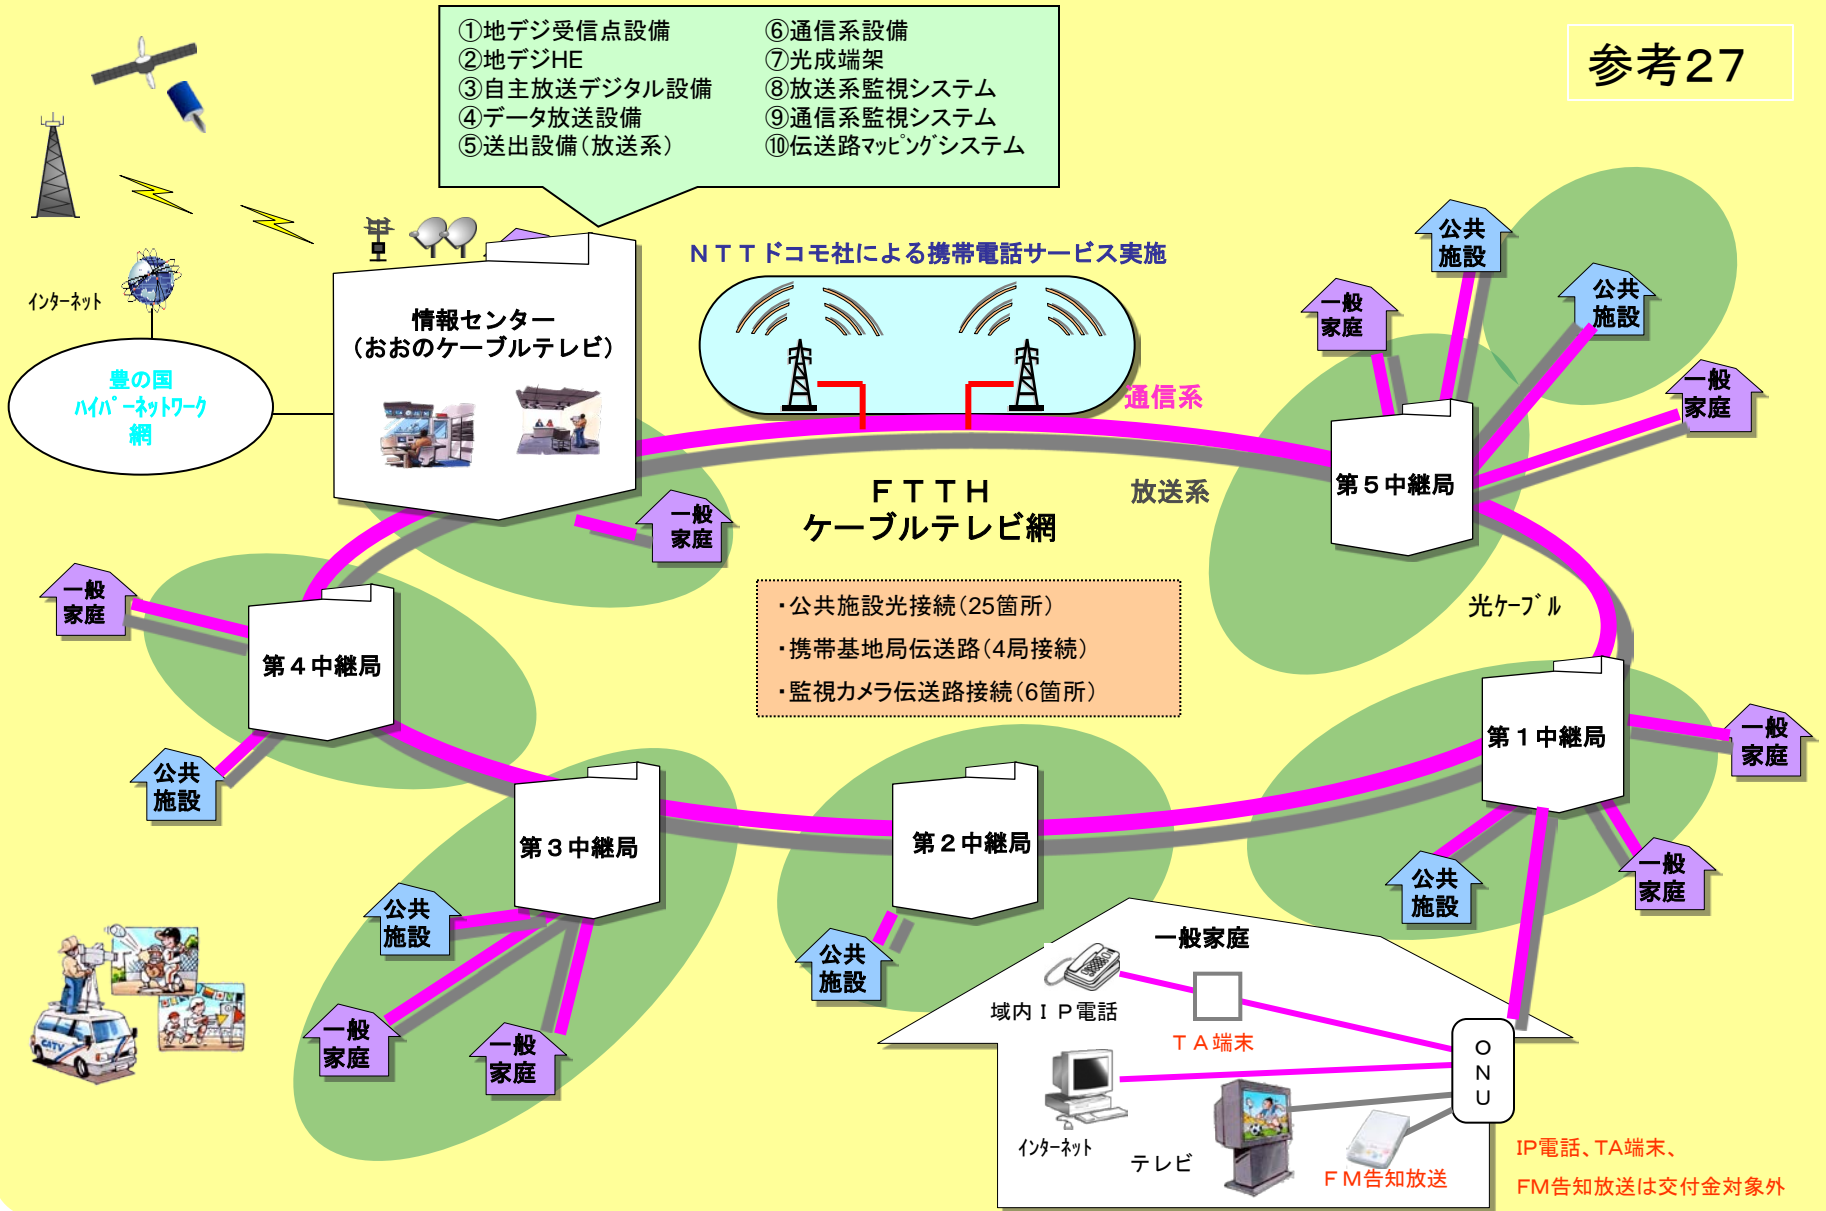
①地デジ受信点設備
②地デジHE
③自主放送デジタル設備
④データ放送設備
⑤送出設備（放送系）

⑥通信系設備
⑦光成端架
⑧放送系監視システム
⑨通信系監視システム
⑩伝送路ﾏｯﾋﾟﾝｸﾞシステム

参考27

インターネット

豊の国
ハイパーネットワーク
網

情報センター
（おおのケーブルテレビ）

ＮＴＴドコモ社による携帯電話サービス実施

通信系

放送系

ＦＴＴＨ
ケーブルテレビ網

・公共施設光接続（25箇所）
・携帯基地局伝送路（4局接続）
・監視カメラ伝送路接続（6箇所）

光ｹｰﾌﾞﾙ

第５中継局
第４中継局
第３中継局
第２中継局
第１中継局

公共施設
公共施設
一般家庭
一般家庭
一般家庭
公共施設
一般家庭
公共施設
公共施設
一般家庭
一般家庭
公共施設
一般家庭
公共施設
一般家庭

一般家庭
域内ＩＰ電話
ＴＡ端末
ＯＮＵ
インターネット
テレビ
ＦＭ告知放送

IP電話、TA端末、
FM告知放送は交付金対象外